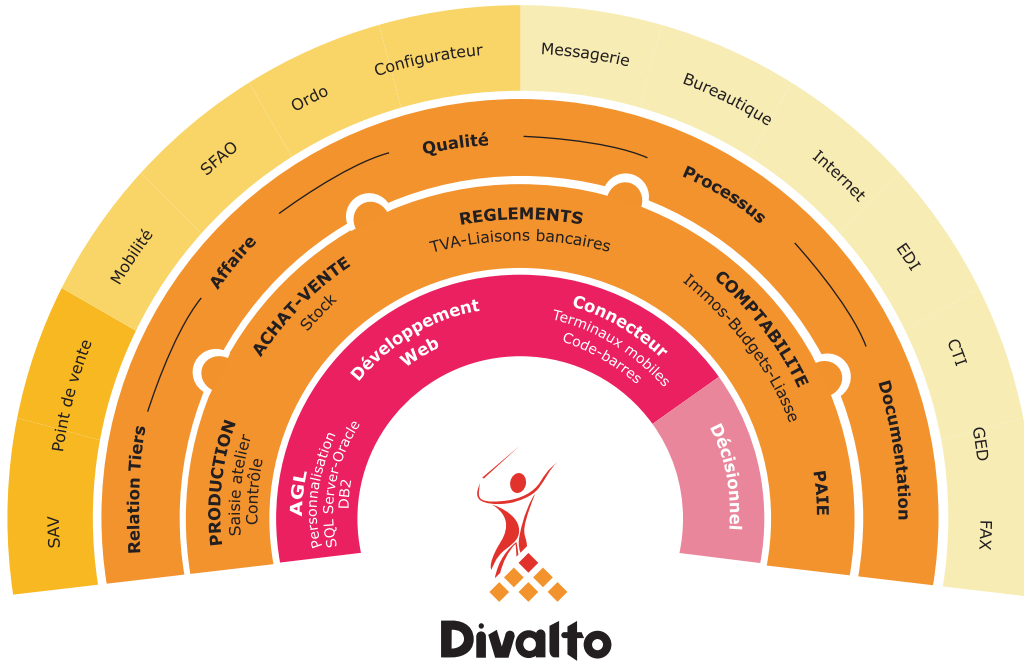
SAV
Point de vente
Mobilité
SFAO
Ordo
Configurateur
Messagerie
Bureautique
Internet
EDI
CTI
GED
FAX

Relation Tiers
Affaire
Qualité
Processus
Documentation

PRODUCTION
Saisie atelier
Contrôle
ACHAT-VENTE
Stock
REGLEMENTS
TVA-Liaisons bancaires
COMPTABILITE
Immos-Budgets-Liasse
PAIE

AGL
personnalisation
SQL Server-Oracle
DB2
Développement
Web
Connecteur
Terminaux mobiles
Code-barres
Décisionnel

Divalto